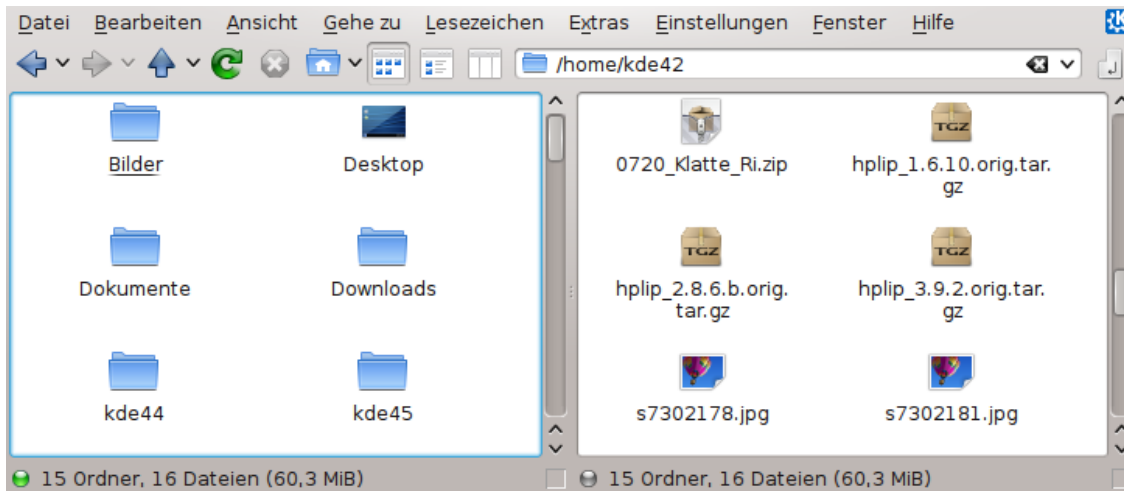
Datei Bearbeiten Ansicht Gehe zu Lesezeichen Extras Einstellungen Fenster Hilfe

/home/kde42

Bilder
Desktop
Dokumente
Downloads
kde44
kde45

0720_Klatte_Ri.zip
TGZ
hplip_1.6.10.orig.tar.gz
TGZ
hplip_2.8.6.b.orig.tar.gz
TGZ
hplip_3.9.2.orig.tar.gz
s7302178.jpg
s7302181.jpg

15 Ordner, 16 Dateien (60,3 MiB)
15 Ordner, 16 Dateien (60,3 MiB)